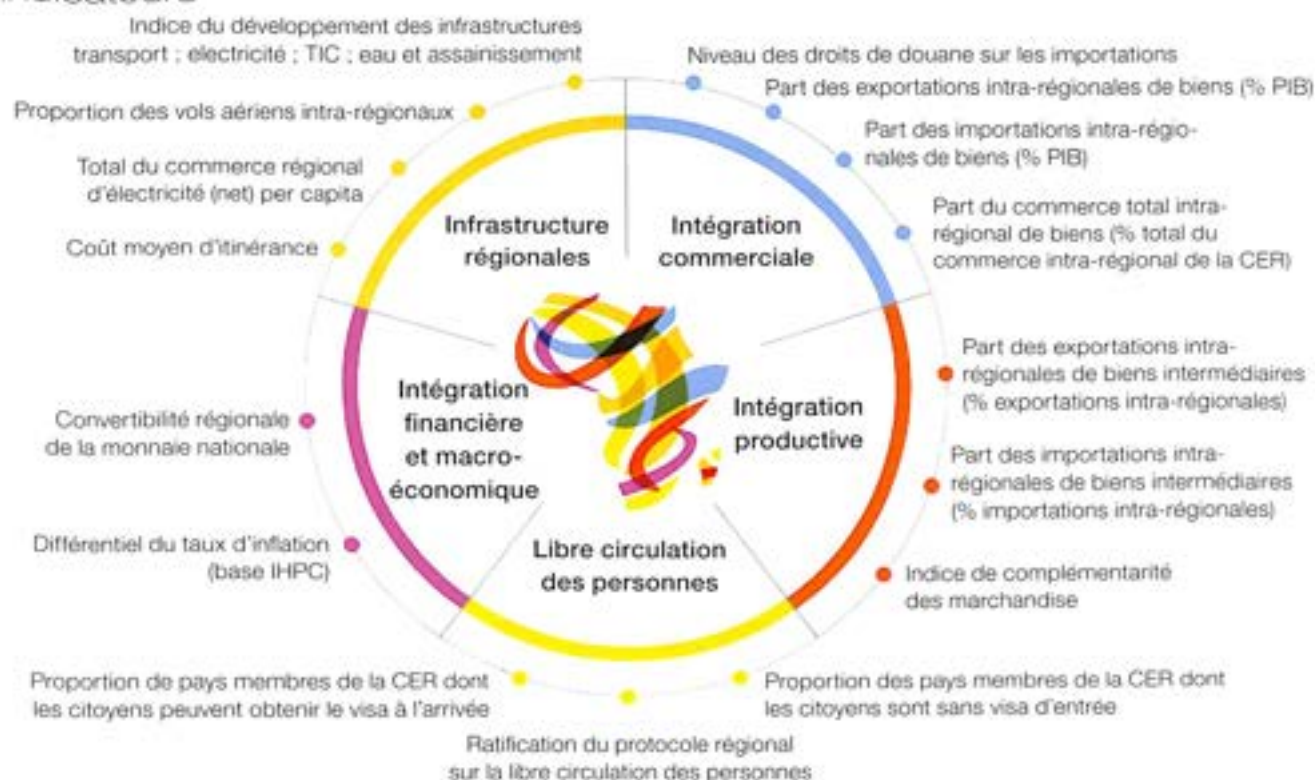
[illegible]

Indice du développement des infrastructures transport ; electricité ; TIC ; eau et assainissement

Proportion des vols aériens intra-régionaux

Total du commerce régional d'électricité (net) per capita

Coût moyen d'itinérance

Niveau des droits de douane sur les importations

Part des exportations intra-régionales de biens (% PIB)

Part des importations intra-régionales de biens (% PIB)

Part du commerce total intra-régional de biens (% total du commerce intra-régional de la CER)

Infrastructure régionales

Intégration commerciale

Intégration financière et macro-économique

Intégration productive

Libre circulation des personnes

Convertibilité régionale de la monnaie nationale

Différentiel du taux d'inflation (base IHPC)

Part des exportations intra-régionales de biens intermédiaires (% exportations intra-régionales)

Part des importations intra-régionales de biens intermédiaires (% importations intra-régionales)

Indice de complémentarité des marchandise

Proportion de pays membres de la CER dont les citoyens peuvent obtenir le visa à l'arrivée

Proportion des pays membres de la CER dont les citoyens sont sans visa d'entrée

Ratification du protocole régional sur la libre circulation des personnes